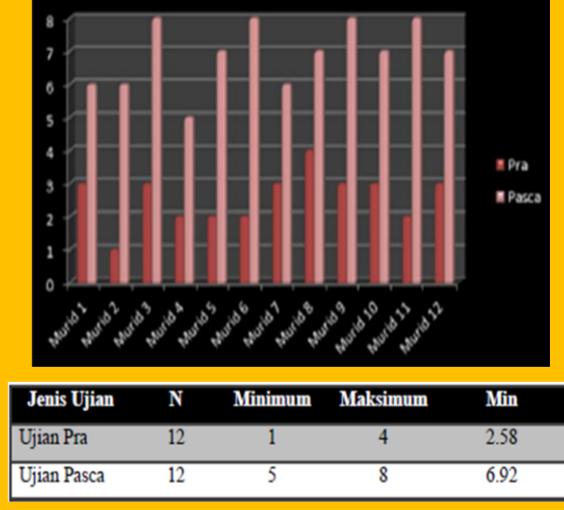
8
7
6
5
4
3
2
1
0

Murid 1
Murid 2
Murid 3
Murid 4
Murid 5
Murid 6
Murid 7
Murid 8
Murid 9
Murid 10
Murid 11
Murid 12

Pra
Pasca

| Jenis Ujian | N | Minimum | Maksimum | Min |
|---|---|---|---|---|
| Ujian Pra | 12 | 1 | 4 | 2.58 |
| Ujian Pasca | 12 | 5 | 8 | 6.92 |